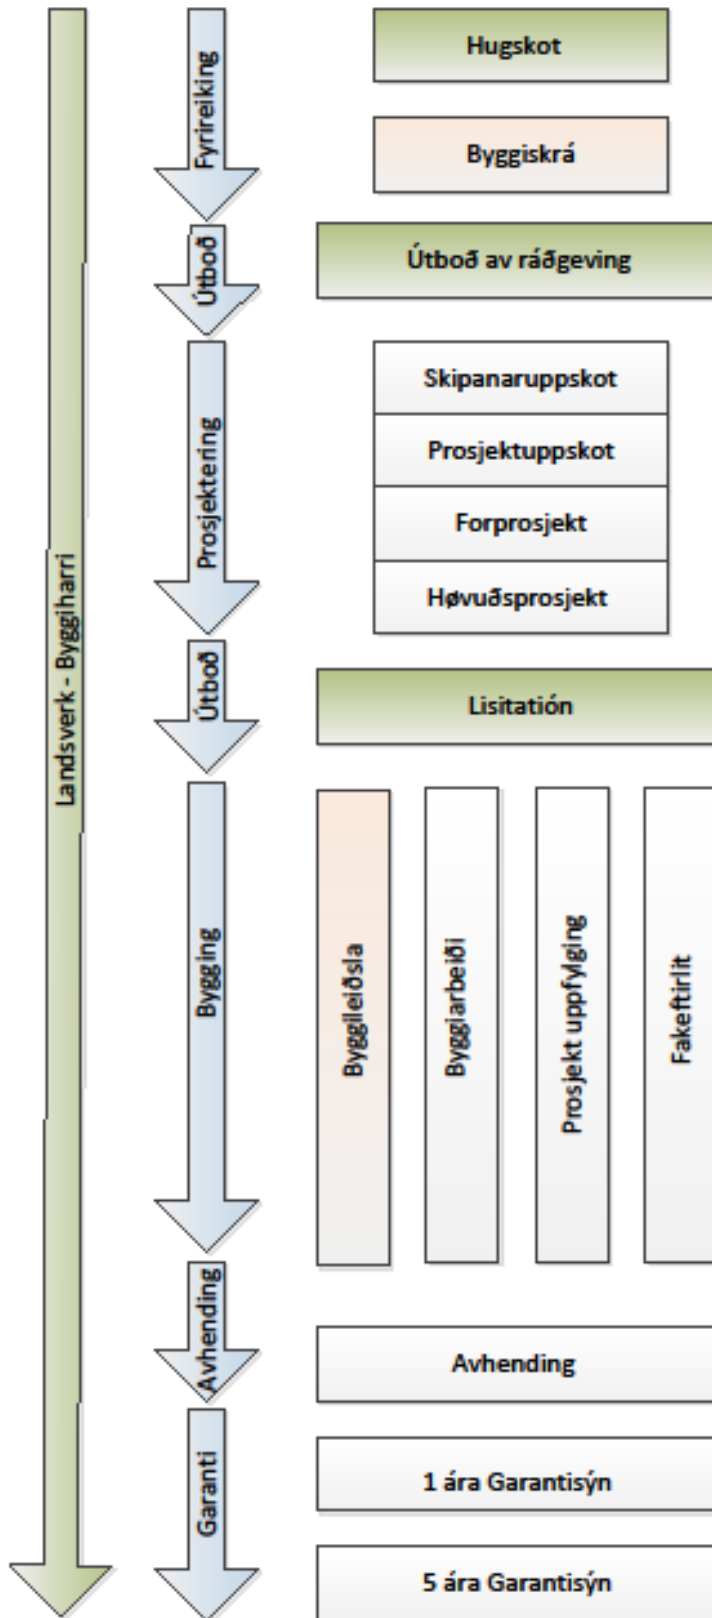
Landsverk - Byggiharri

Fyrireiking

Hugskot

Byggiskrá

Útboð

Útboð av ráðgeving

Prosjektering

Skipanaruppskot

Prosjektuppskot

Forprosjekt

Høvuðsprosjekt

Útboð

Lisitatión

Bygging

Byggileiðsla

Byggiarbeiði

Prosjekt uppfylging

Fakeftirlit

Avhending

Avhending

Garanti

1 ára Garantisýn

5 ára Garantisýn